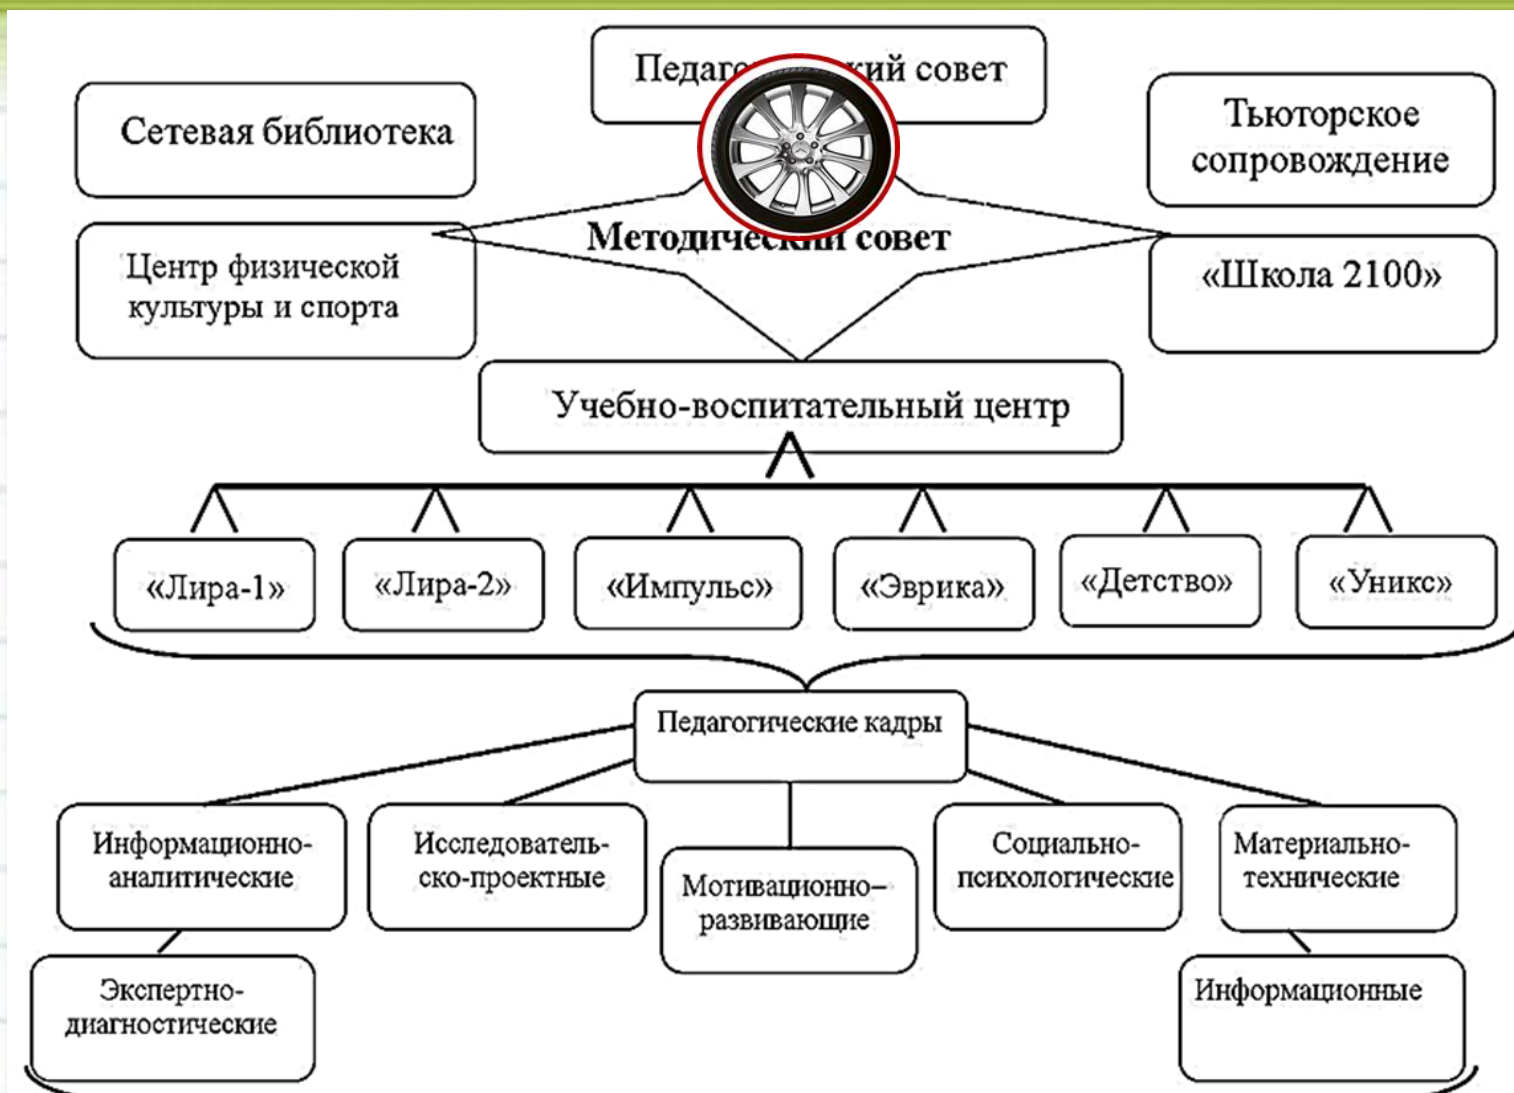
Педаго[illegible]кий совет

Сетевая библиотека

Тьюторское сопровождение

Методиче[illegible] совет

Центр физической культуры и спорта

«Школа 2100»

Учебно-воспитательный центр

«Лира-1»

«Лира-2»

«Импульс»

«Эврика»

«Детство»

«Уникс»

Педагогические кадры

Информационно-аналитические

Исследовательско-проектные

Мотивационно–развивающие

Социально-психологические

Материально-технические

Экспертно-диагностические

Информационные